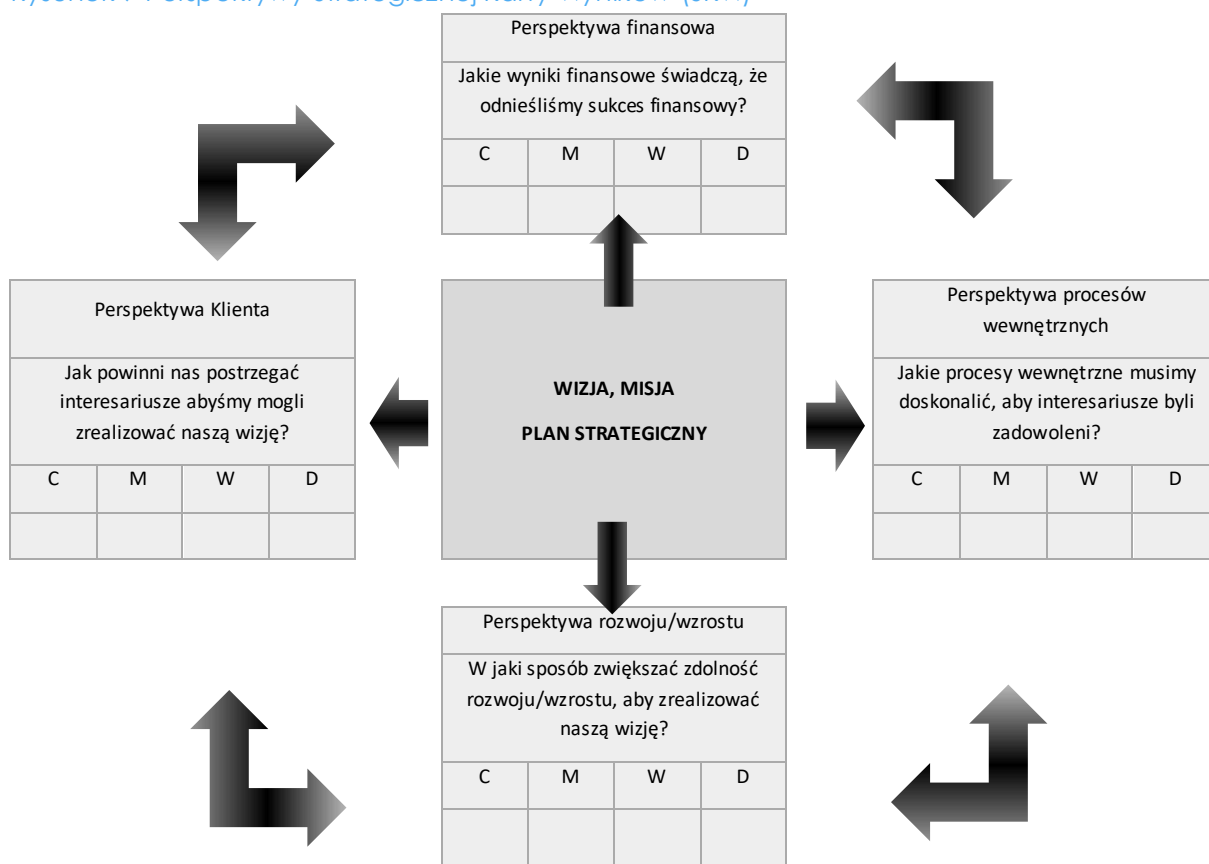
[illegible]

Perspektywa finansowa

Jakie wyniki finansowe świadczą, że odnieśliśmy sukces finansowy?

| C | M | W | D |
|---|---|---|---|
| | | | |

Perspektywa Klienta

Jak powinni nas postrzegać interesariusze abyśmy mogli zrealizować naszą wizję?

| C | M | W | D |
|---|---|---|---|
| | | | |

WIZJA, MISJA

PLAN STRATEGICZNY

Perspektywa procesów wewnętrznych

Jakie procesy wewnętrzne musimy doskonalić, aby interesariusze byli zadowoleni?

| C | M | W | D |
|---|---|---|---|
| | | | |

Perspektywa rozwoju/wzrostu

W jaki sposób zwiększać zdolność rozwoju/wzrostu, aby zrealizować naszą wizję?

| C | M | W | D |
|---|---|---|---|
| | | | |